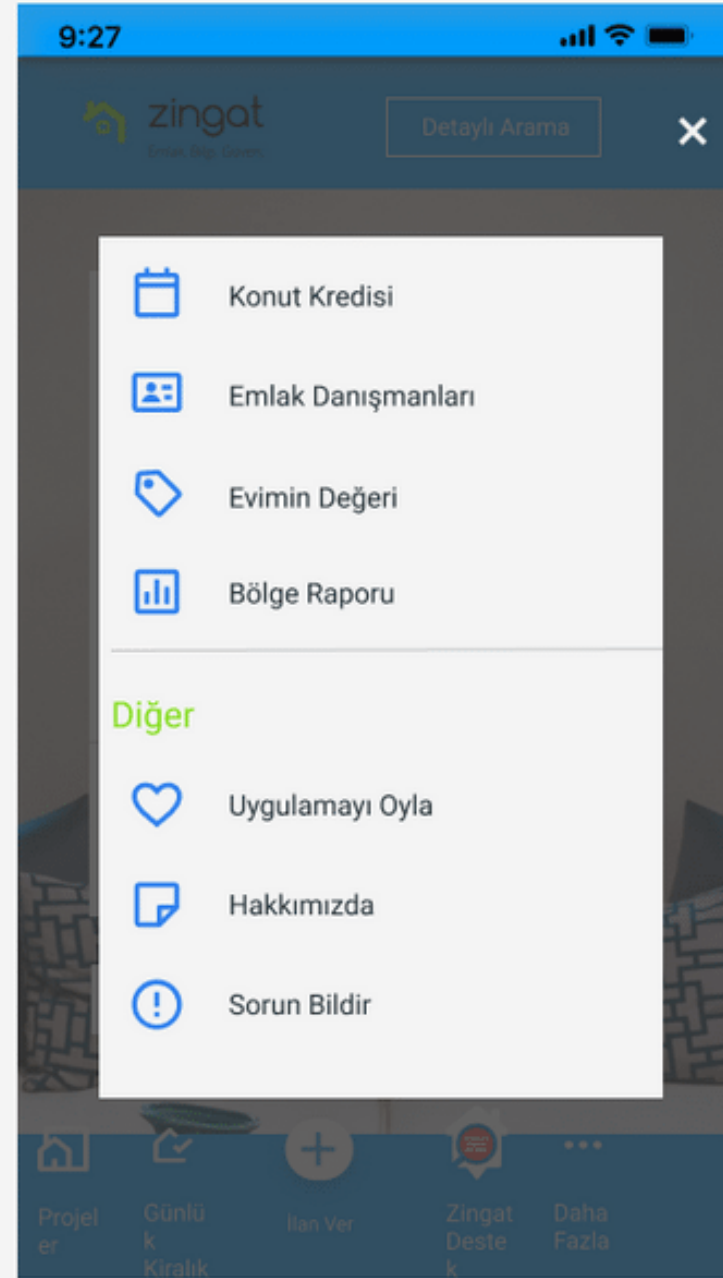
9:27

zingat
Emlak Bilgi Güven

Detaylı Arama

Konut Kredisi

Emlak Danışmanları

Evimin Değeri

Bölge Raporu

Diğer

Uygulamayı Oyla

Hakkımızda

Sorun Bildir

Projeler

Günlük Kiralık

İlan Ver

Zingat Destek

Daha Fazla